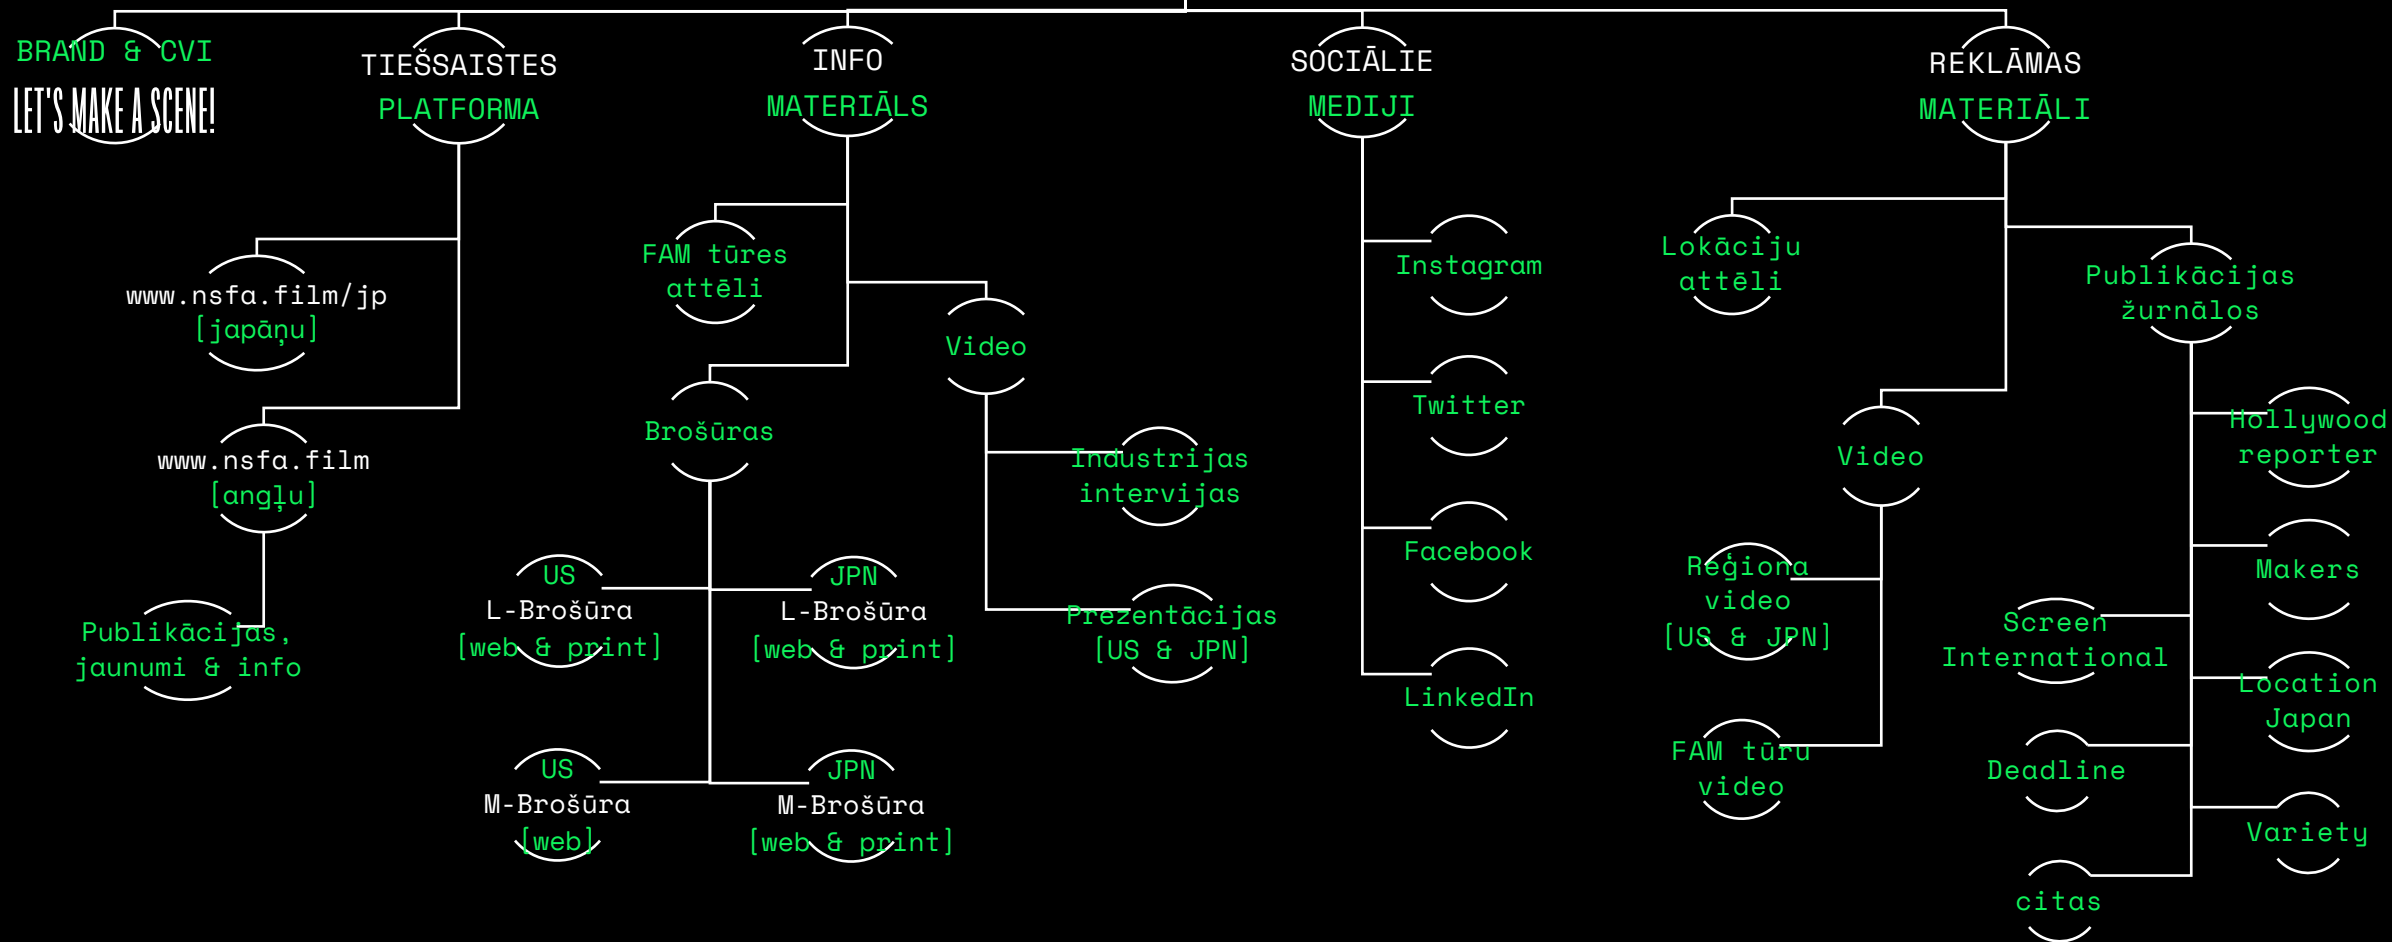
BRAND & CVI
LET'S MAKE A SCENE!

TIEŠSAISTES
PLATFORMA

www.nsfa.film/jp
[japāņu]

www.nsfa.film
[angļu]

Publikācijas, jaunumi & info

INFO
MATERIĀLS

FAM tūres attēli

Video

Brošūras

Industrijas intervijas

Prezentācijas
[US & JPN]

US
L-Brošūra
[web & print]

JPN
L-Brošūra
[web & print]

US
M-Brošūra
[web]

JPN
M-Brošūra
[web & print]

SOCIĀLIE
MEDIJI

Instagram

Twitter

Facebook

LinkedIn

REKLĀMAS
MATERIĀLI

Lokāciju attēli

Publikācijas žurnālos

Video

Reģiona video
[US & JPN]

FAM tūru video

Hollywood reporter

Makers

Screen International

Location Japan

Deadline

Variety

citas